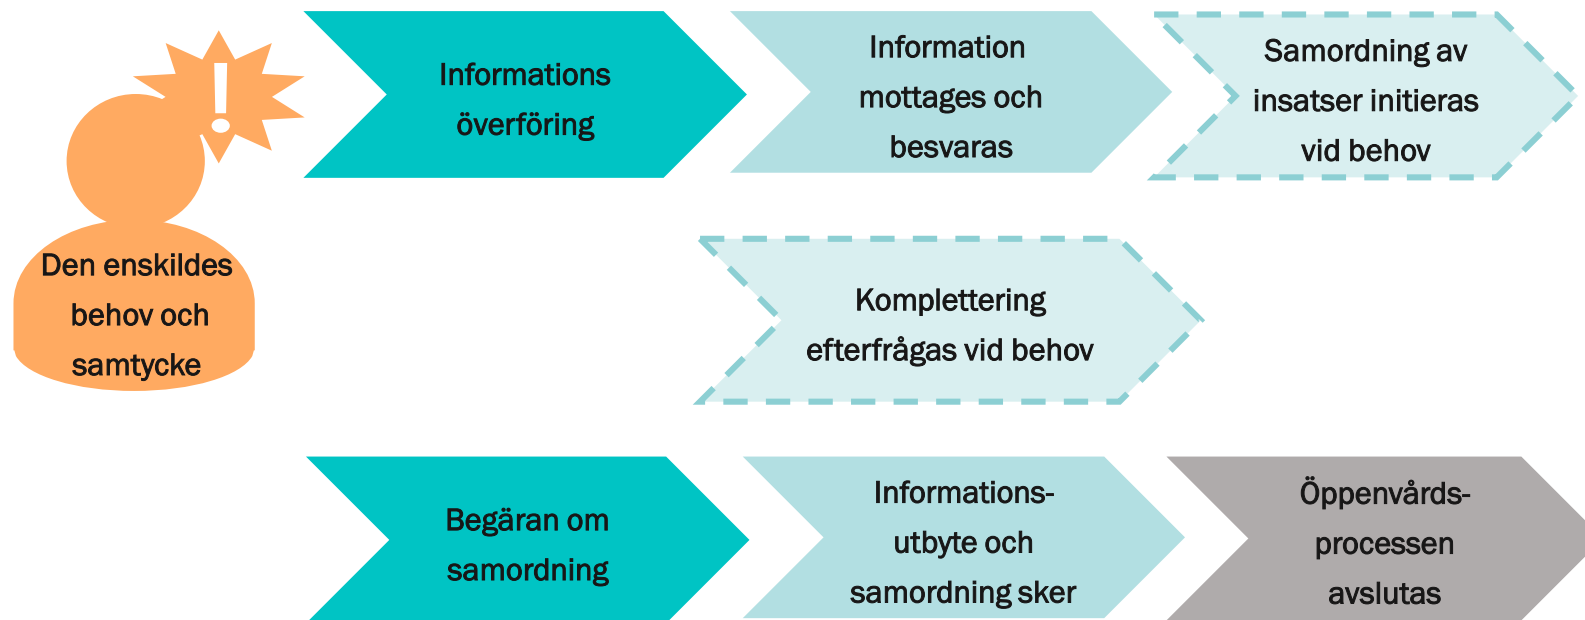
!

Den enskildes behov och samtycke

Informations överföring

Information mottages och besvaras

Samordning av insatser initieras vid behov

Komplettering efterfrågas vid behov

Begäran om samordning

Informations-utbyte och samordning sker

Öppenvårds-processen avslutas